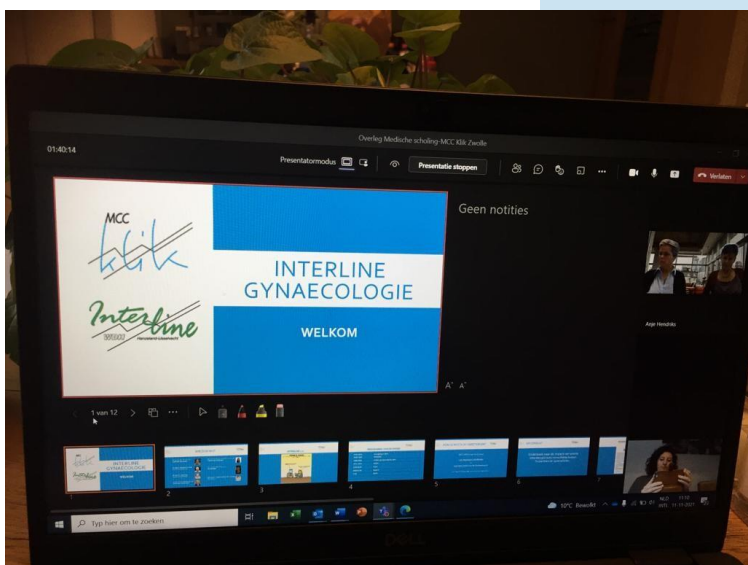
Overleg Medische scholing-MCC Klik Zwolle

01:40:14

Presentatormodus

Presentatie stoppen

Verlaten

MCC

klik

Interline

INTERLINE GYNAECOLOGIE

WELKOM

Geen notities

Anje Hendriks

1 van 12

INTERLINE GYNAECOLOGIE

Typ hier om te zoeken

10°C Bewolkt

NLD

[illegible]

DELL